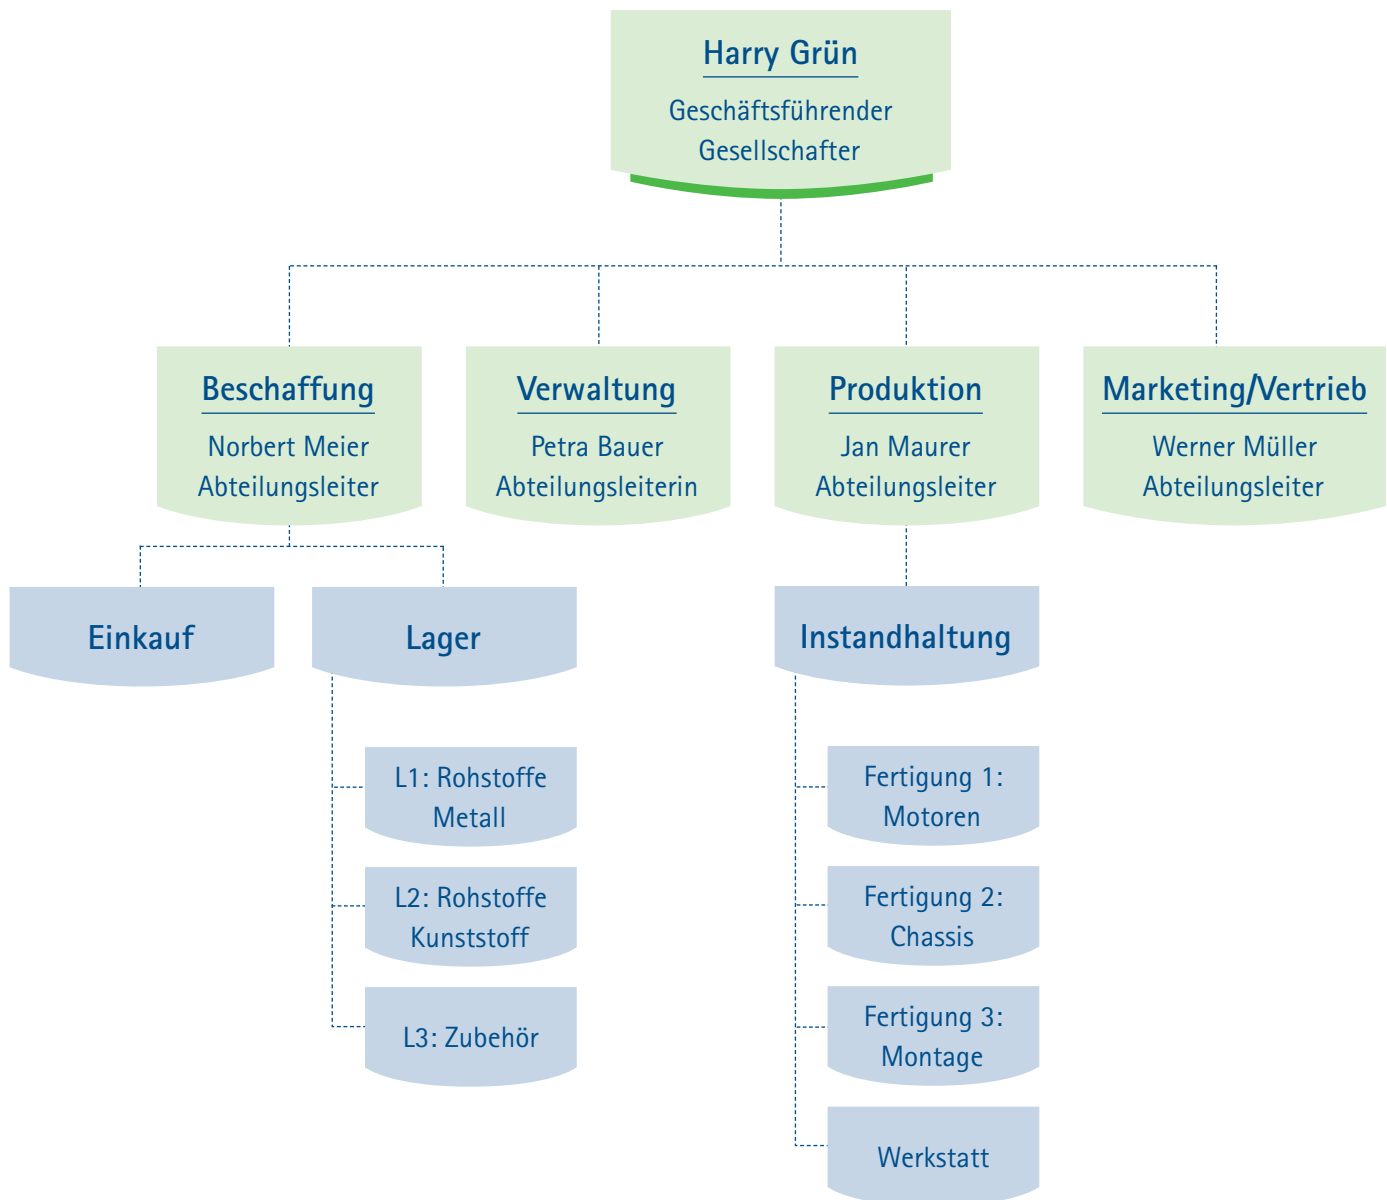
Harry Grün
Geschäftsführender Gesellschafter

Beschaffung
Norbert Meier
Abteilungsleiter

Verwaltung
Petra Bauer
Abteilungsleiterin

Produktion
Jan Maurer
Abteilungsleiter

Marketing/Vertrieb
Werner Müller
Abteilungsleiter

Einkauf

Lager

L1: Rohstoffe Metall

L2: Rohstoffe Kunststoff

L3: Zubehör

Instandhaltung

Fertigung 1: Motoren

Fertigung 2: Chassis

Fertigung 3: Montage

Werkstatt